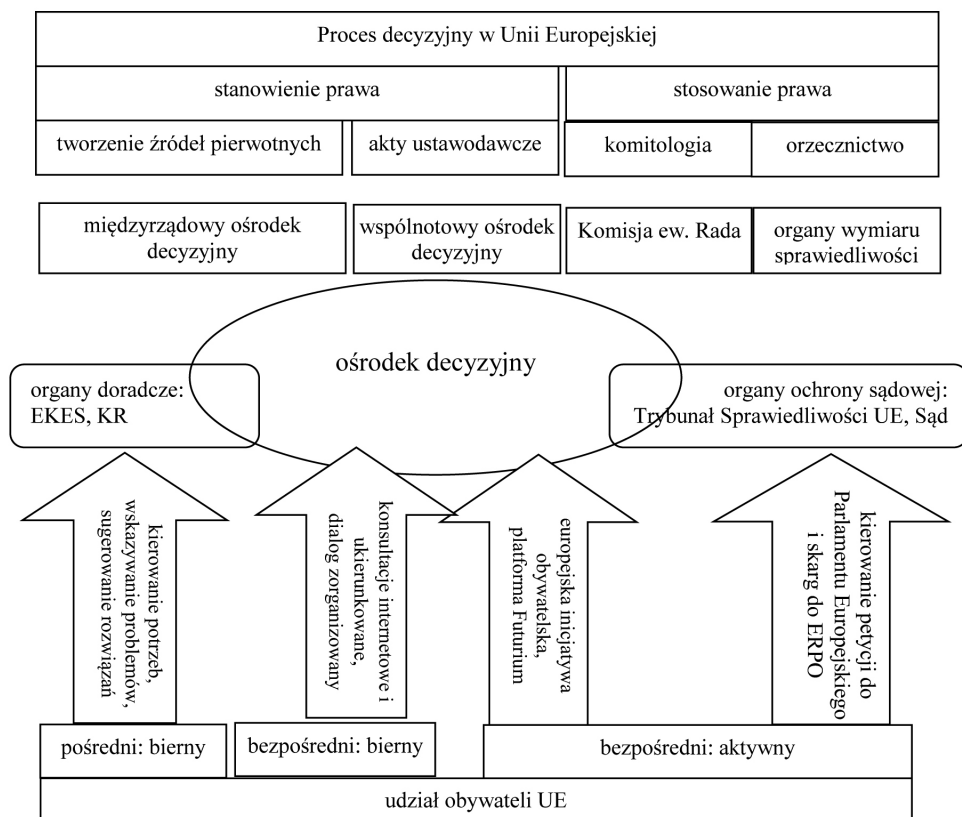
Proces decyzyjny w Unii Europejskiej

stanowienie prawa

stosowanie prawa

tworzenie źródeł pierwotnych

akty ustawodawcze

komitologia

orzecznictwo

międzyrządowy ośrodek decyzyjny

wspólnotowy ośrodek decyzyjny

Komisja ew. Rada

organy wymiaru sprawiedliwości

ośrodek decyzyjny

organy doradcze: EKES, KR

organy ochrony sądowej: Trybunał Sprawiedliwości UE, Sąd

kierowanie potrzeb, wskazywanie problemów, sugerowanie rozwiązań

konsultacje internetowe i ukierunkowane, dialog zorganizowany

europejska inicjatywa obywatelska, platforma Futurium

kierowanie petycji do Parlamentu Europejskiego i skarg do ERPO

pośredni: bierny

bezpośredni: bierny

bezpośredni: aktywny

udział obywateli UE